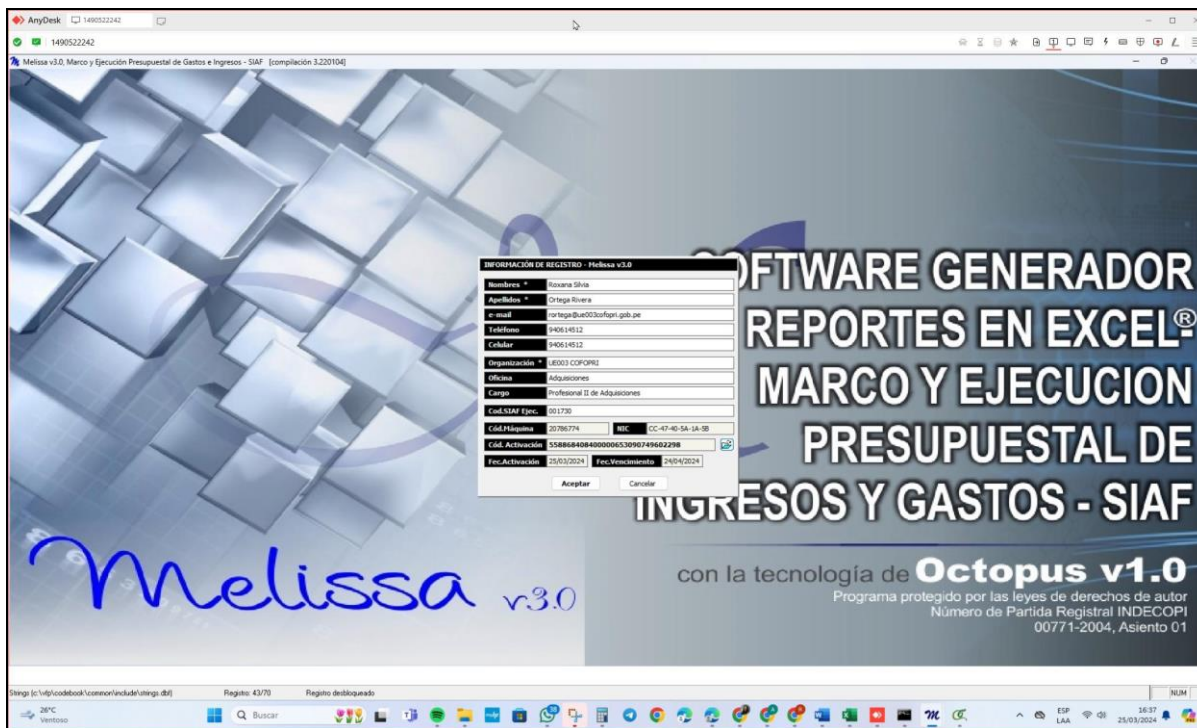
AnyDesk 1490522242

1490522242

Melissa v3.0, Marco y Ejecución Presupuestal de Gastos e Ingresos - SIAF [compilación 3.220104]

INFORMACIÓN DE REGISTRO - Melissa v3.0

| | |
|---|---|
| Nombres * | Roxana Silvia |
| Apellidos * | Ortega Rivera |
| e-mail | rortega@ue003cofopri.gob.pe |
| Teléfono | 940614512 |
| Celular | 940614512 |
| Organización * | UE003 COFOPRI |
| Oficina | Adquisiciones |
| Cargo | Profesional II de Adquisiciones |
| Cod.SIAF Ejec. | 001730 |
| Cód.Máquina | 20786774 |
| NIC | CC-47-40-5A-1A-5B |
| Cód. Activación | 558868408400000653090749602298 |
| Fec.Activación | 25/03/2024 |
| Fec.Vencimiento | 24/04/2024 |

Aceptar Cancelar

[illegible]OFTWARE GENERADOR REPORTES EN EXCEL® MARCO Y EJECUCION PRESUPUESTAL DE INGRESOS Y GASTOS - SIAF

Melissa v3.0

con la tecnología de Octopus v1.0
Programa protegido por las leyes de derechos de autor
Número de Partida Registral INDECOPI
00771-2004, Asiento 01

Strings (c:\vfp\codebook\common\include\strings.dbf) Registro: 43/70 Registro desbloqueado NUM

26°C Ventoso Buscar ESP LAA 16:37 25/03/2024